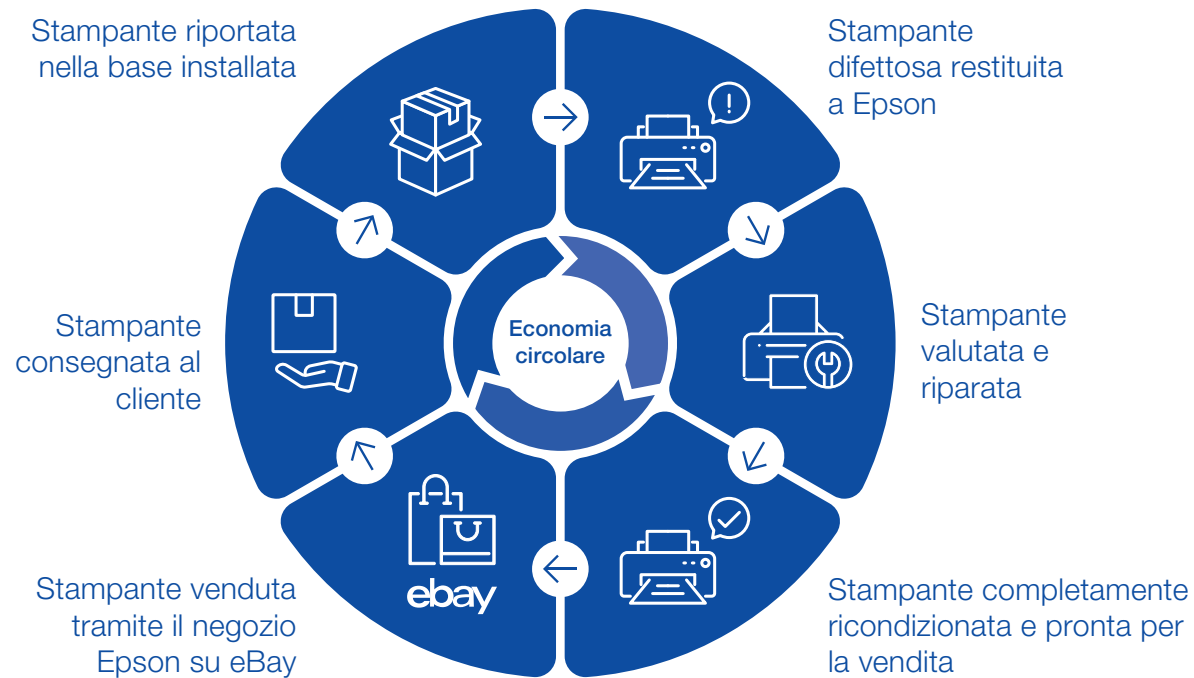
Stampante riportata nella base installata

Stampante difettosa restituita a Epson

Economia circolare

Stampante valutata e riparata

Stampante consegnata al cliente

ebay

Stampante venduta tramite il negozio Epson su eBay

Stampante completamente ricondizionata e pronta per la vendita